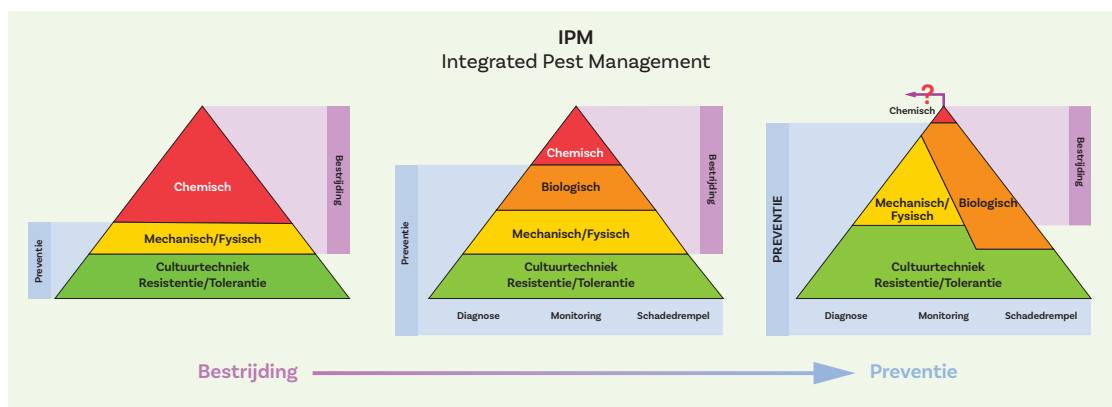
IPM
Integrated Pest Management

Chemisch
Mechanisch/Fysisch
Cultuurtechniek
Resistentie/Tolerantie
Preventie
Bestrijding

Chemisch
Biologisch
Mechanisch/Fysisch
Cultuurtechniek
Resistentie/Tolerantie
Preventie
Bestrijding
Diagnose
Monitoring
Schadedrempel

?
Chemisch
Mechanisch/
Fysisch
Biologisch
Cultuurtechniek
Resistentie/Tolerantie
PREVENTIE
Bestrijding
Diagnose
Monitoring
Schadedrempel

Bestrijding
Preventie